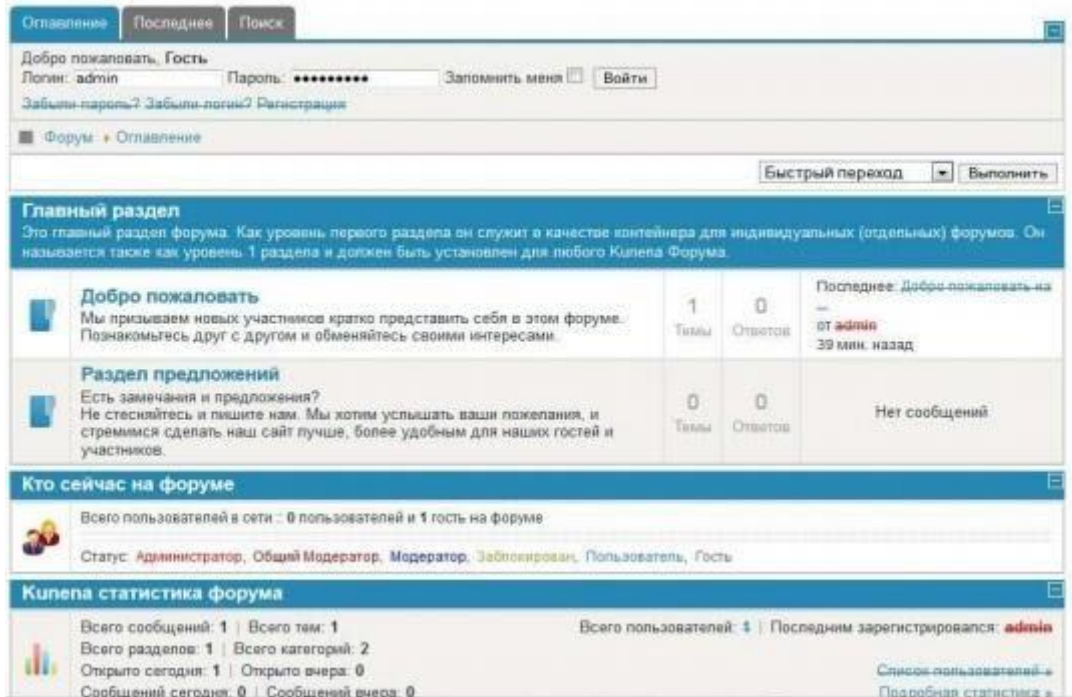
Оглавление | Последнее | Поиск

Добро пожаловать, Гость
Логин: admin Пароль: •••••••••• Запомнить меня Войти
Забыли пароль? Забыли логин? Регистрация

Форум » Оглавление

Быстрый переход Выполнить

Главный раздел
Это главный раздел форума. Как уровень первого раздела он служит в качестве контейнера для индивидуальных (отдельных) форумов. Он называется также как уровень 1 раздела и должен быть установлен для любого Kunena Форума.

Добро пожаловать
Мы призываем новых участников кратко представить себя в этом форуме. Познакомьтесь друг с другом и обменяйтесь своими интересами.
1 Темы
0 Ответов
Последнее: Добро пожаловать на — от admin 39 мин. назад

Раздел предложений
Есть замечания и предложения?
Не стесняйтесь и пишите нам. Мы хотим услышать ваши пожелания, и стремимся сделать наш сайт лучше, более удобным для наших гостей и участников.
0 Темы
0 Ответов
Нет сообщений

Кто сейчас на форуме
Всего пользователей в сети : 0 пользователей и 1 гость на форуме
Статус: Администратор, Общий Модератор, Модератор, Заблокирован, Пользователь, Гость

Kunena статистика форума
Всего сообщений: 1 | Всего тем: 1
Всего разделов: 1 | Всего категорий: 2
Открыто сегодня: 1 | Открыто вчера: 0
Сообщений сегодня: 0 | Сообщений вчера: 0
Всего пользователей: 1 | Последним зарегистрировался: admin
Список пользователей »
Подробная статистика »